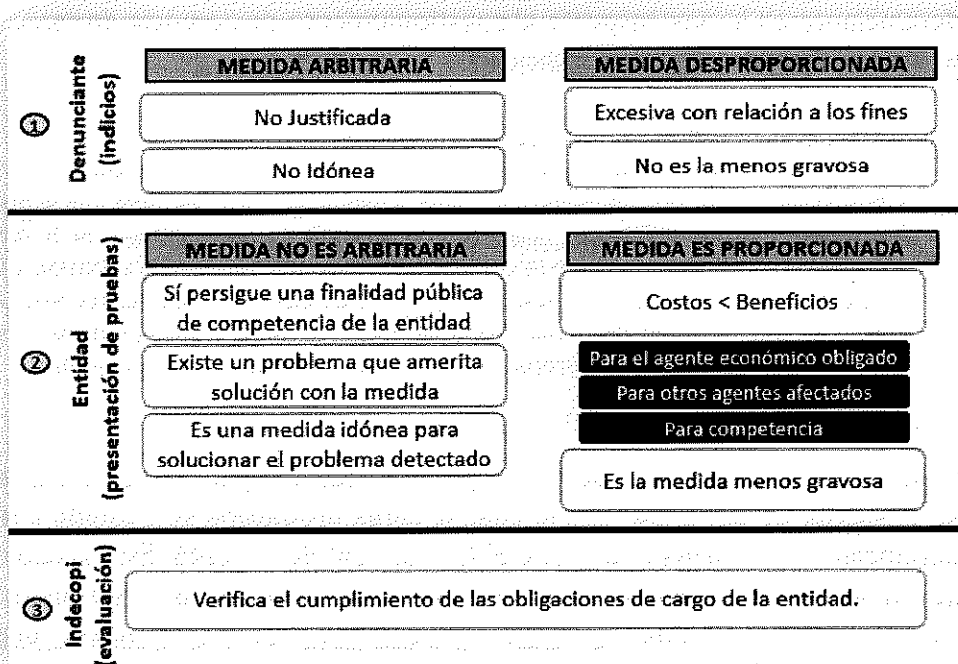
①
Denunciante (indicios)

MEDIDA ARBITRARIA

No Justificada

No Idónea

MEDIDA DESPROPORCIONADA

Excesiva con relación a los fines

No es la menos gravosa

②
Entidad (presentación de pruebas)

MEDIDA NO ES ARBITRARIA

Sí persigue una finalidad pública de competencia de la entidad

Existe un problema que amerita solución con la medida

Es una medida idónea para solucionar el problema detectado

MEDIDA ES PROPORCIONADA

Costos < Beneficios

Para el agente económico obligado

Para otros agentes afectados

Para competencia

Es la medida menos gravosa

③
Indecopi (evaluación)

Verifica el cumplimiento de las obligaciones de cargo de la entidad.